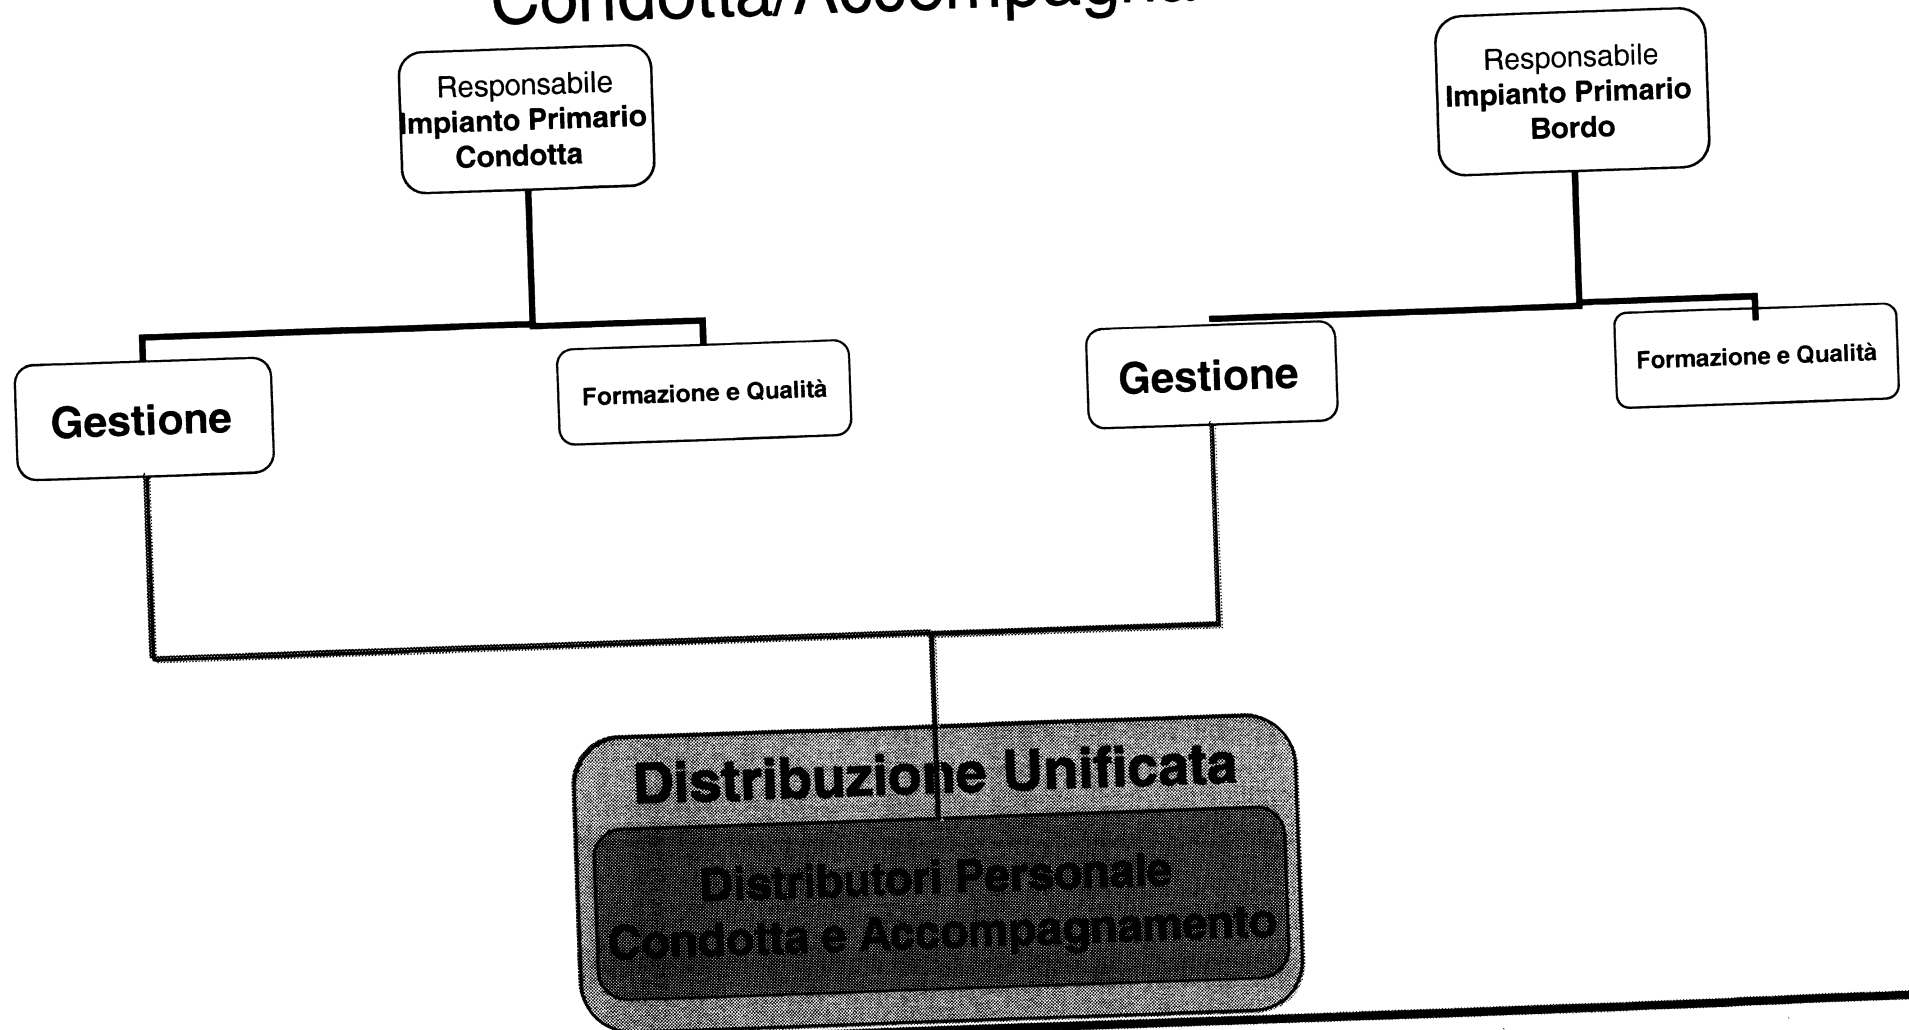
Condotta/Accompagna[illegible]

Responsabile
Impianto Primario
Condotta

Responsabile
Impianto Primario
Bordo

Gestione

Formazione e Qualità

Gestione

Formazione e Qualità

Distribuzione Unificata

Distributori Personale
Condotta e Accompagnamento